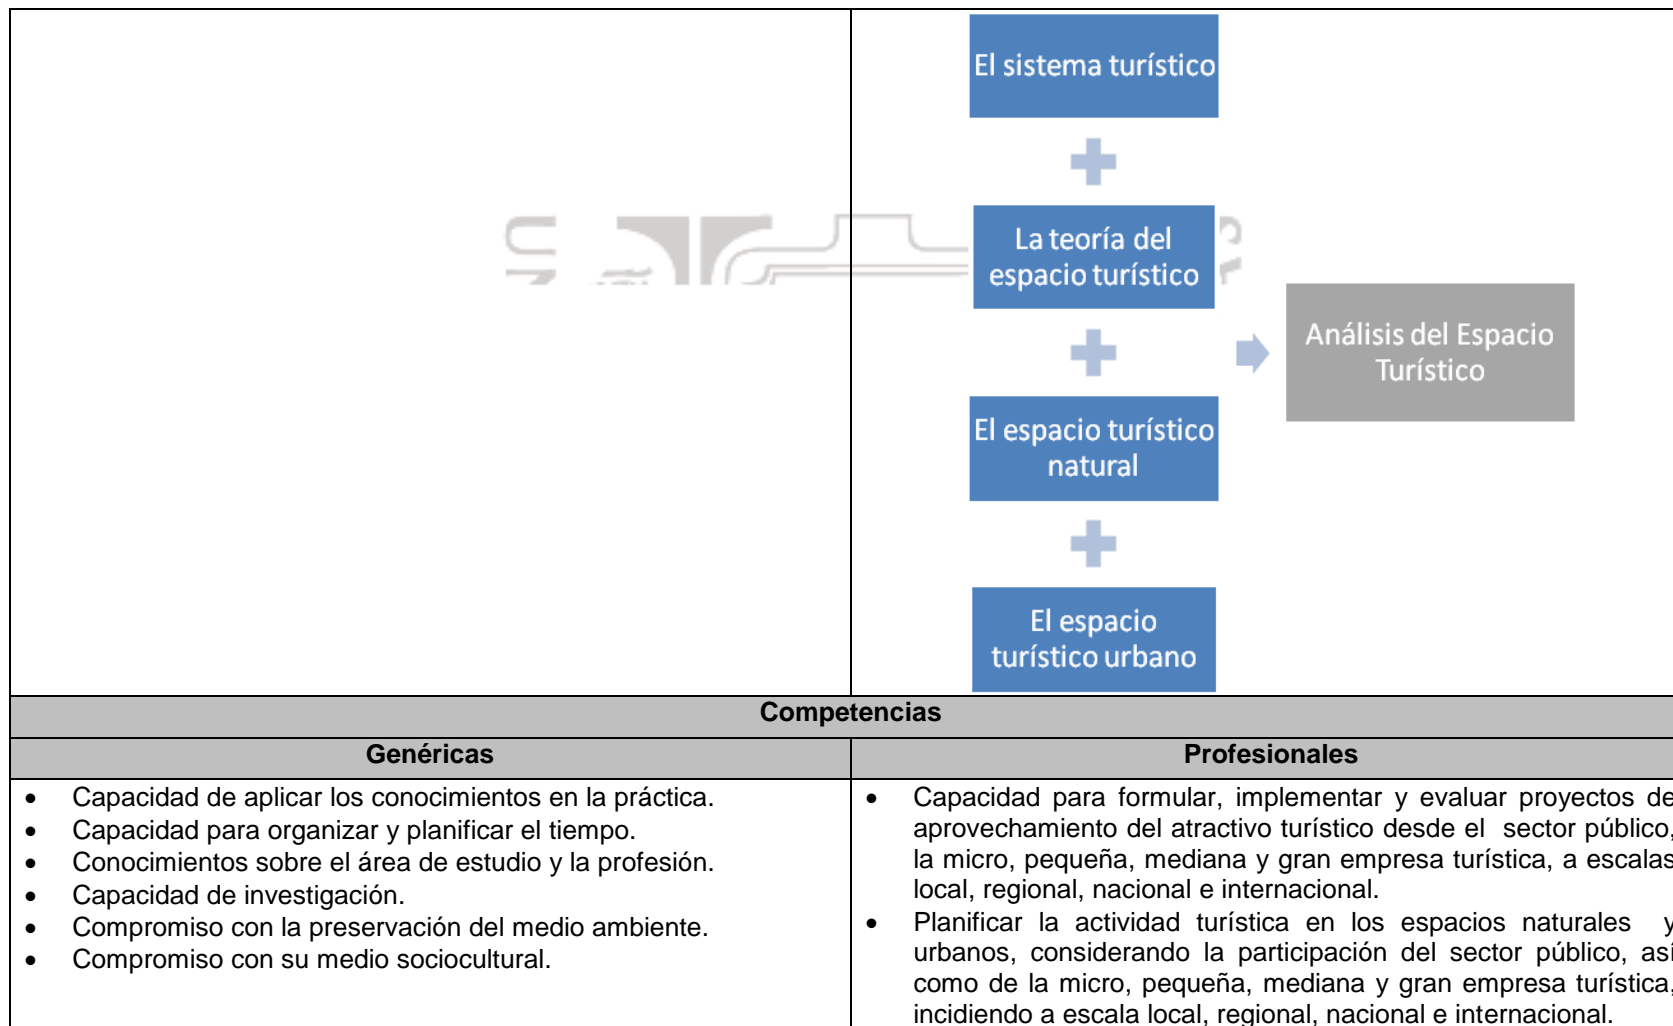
El sistema turístico

La teoría del espacio turístico

El espacio turístico natural

El espacio turístico urbano

Análisis del Espacio Turístico

| Competencias | |
|---|---|
| Genéricas | Profesionales |
| • Capacidad de aplicar los conocimientos en la práctica. • Capacidad para organizar y planificar el tiempo. • Conocimientos sobre el área de estudio y la profesión. • Capacidad de investigación. • Compromiso con la preservación del medio ambiente. • Compromiso con su medio sociocultural. | • Capacidad para formular, implementar y evaluar proyectos de aprovechamiento del atractivo turístico desde el sector público, la micro, pequeña, mediana y gran empresa turística, a escalas local, regional, nacional e internacional. • Planificar la actividad turística en los espacios naturales y urbanos, considerando la participación del sector público, así como de la micro, pequeña, mediana y gran empresa turística, incidiendo a escala local, regional, nacional e internacional. |